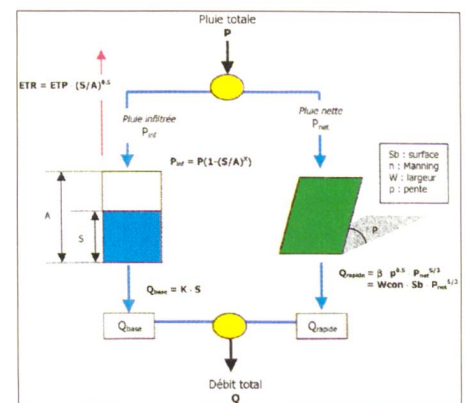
Pluie totale
P

$ETR = ETP \cdot (S/A)^{0.5}$

Pluie infiltrée
$P_{inf}$

Pluie nette
$P_{net}$

$P_{inf} = P(1-(S/A)^{x})$

Sb : surface
n : Manning
W : largeur
p : pente

A

S

p

$Q_{base} = K \cdot S$

$Q_{rapide} = \beta \cdot p^{0.5} \cdot P_{net}^{5/3}$
$= Wcon \cdot Sb \cdot P_{net}^{5/3}$

$Q_{base}$

$Q_{rapide}$

Débit total
Q